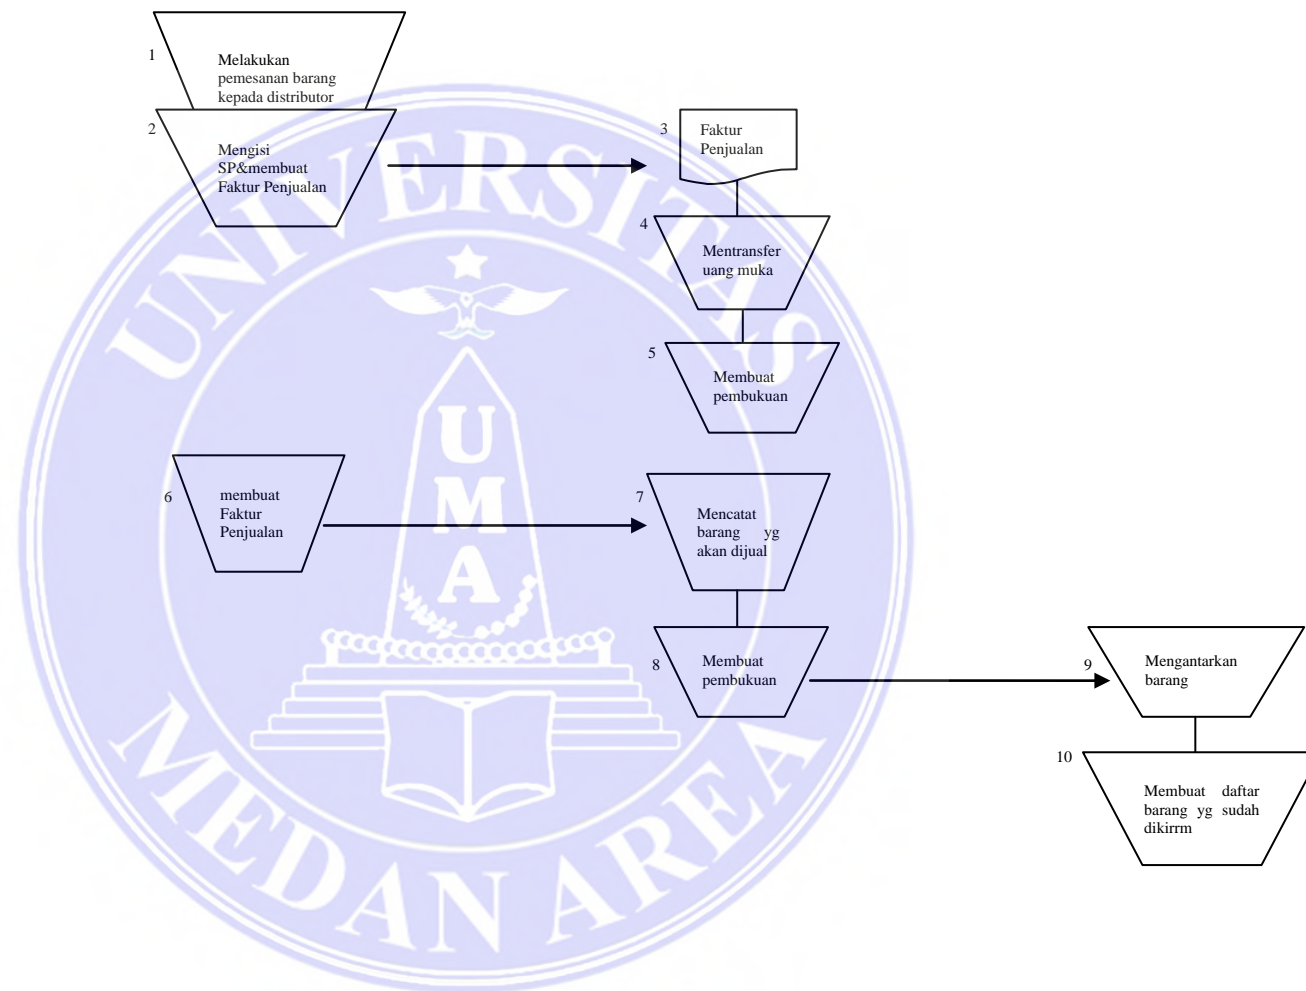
1 Melakukan pemesanan barang kepada distributor

2 Mengisi SP&membuat Faktur Penjualan

3 Faktur Penjualan

4 Mentransfer uang muka

5 Membuat pembukuan

6 membuat Faktur Penjualan

7 Mencatat barang yg akan dijual

8 Membuat pembukuan

9 Mengantarkan barang

10 Membuat daftar barang yg sudah dikirrm

UNIVERSITAS MEDAN AREA

U M A